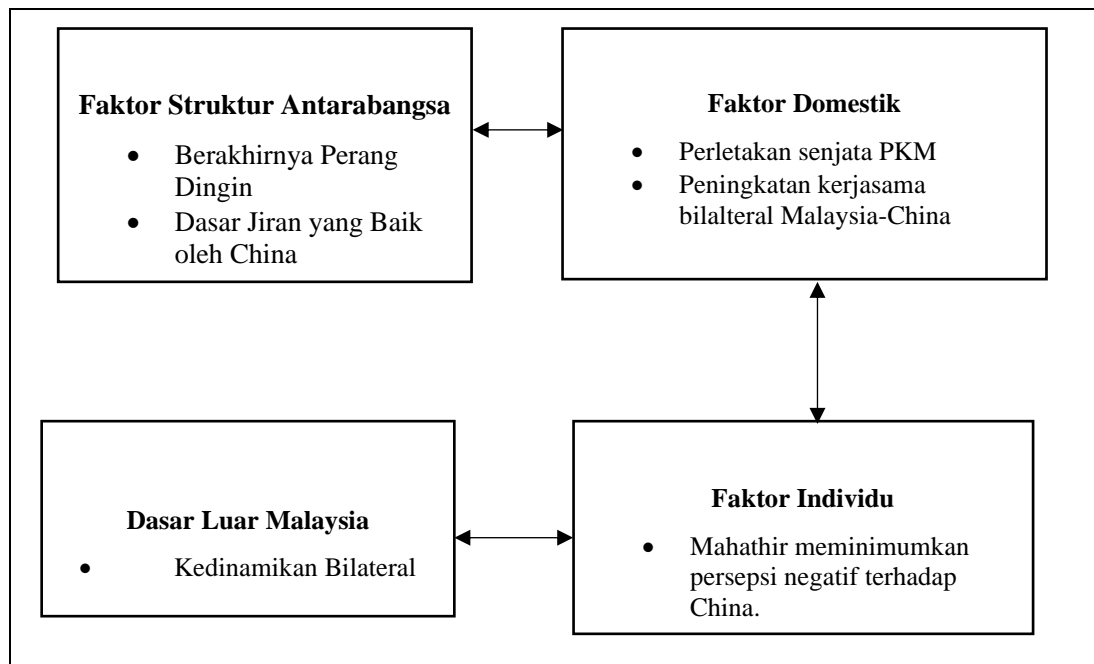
**Faktor Struktur Antarabangsa**

- Berakhirnya Perang Dingin
- Dasar Jiran yang Baik oleh China

**Faktor Domestik**

- Perletakan senjata PKM
- Peningkatan kerjasama bilalteral Malaysia-China

**Dasar Luar Malaysia**

- Kedinamikan Bilateral

**Faktor Individu**

- Mahathir meminimumkan persepsi negatif terhadap China.